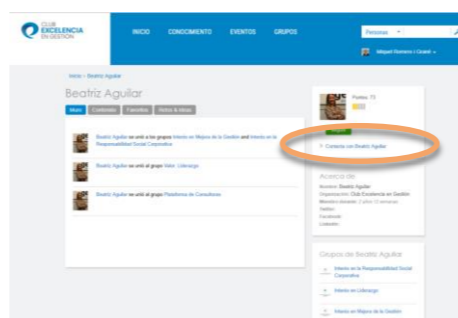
CLUB EXCELENCIA EN GESTIÓN

INICIO CONOCIMIENTO EVENTOS GRUPOS

Personas

Miguel Romero | Grand

Inicio › Beatriz Aguilar

Beatriz Aguilar

Muro Contenidos Favoritos Fotos & Vídeos

Beatriz Aguilar se unió a los grupos Interés en Mejora de la Gestión and Interés en la Responsabilidad Social Corporativa

Beatriz Aguilar se unió al grupo Valor: Liderazgo

Beatriz Aguilar se unió al grupo Plataforma de Consultores

Puntos: 73

Contacta con Beatriz Aguilar

Acerca de

Nombre: Beatriz Aguilar
Organización: Club Excelencia en Gestión
Miembro desde: 2 años 10 semanas
Twitter:
Facebook:
Linkedin:

Grupos de Beatriz Aguilar

Interés en la Responsabilidad Social Corporativa

Interés en Liderazgo

Interés en Mejora de la Gestión